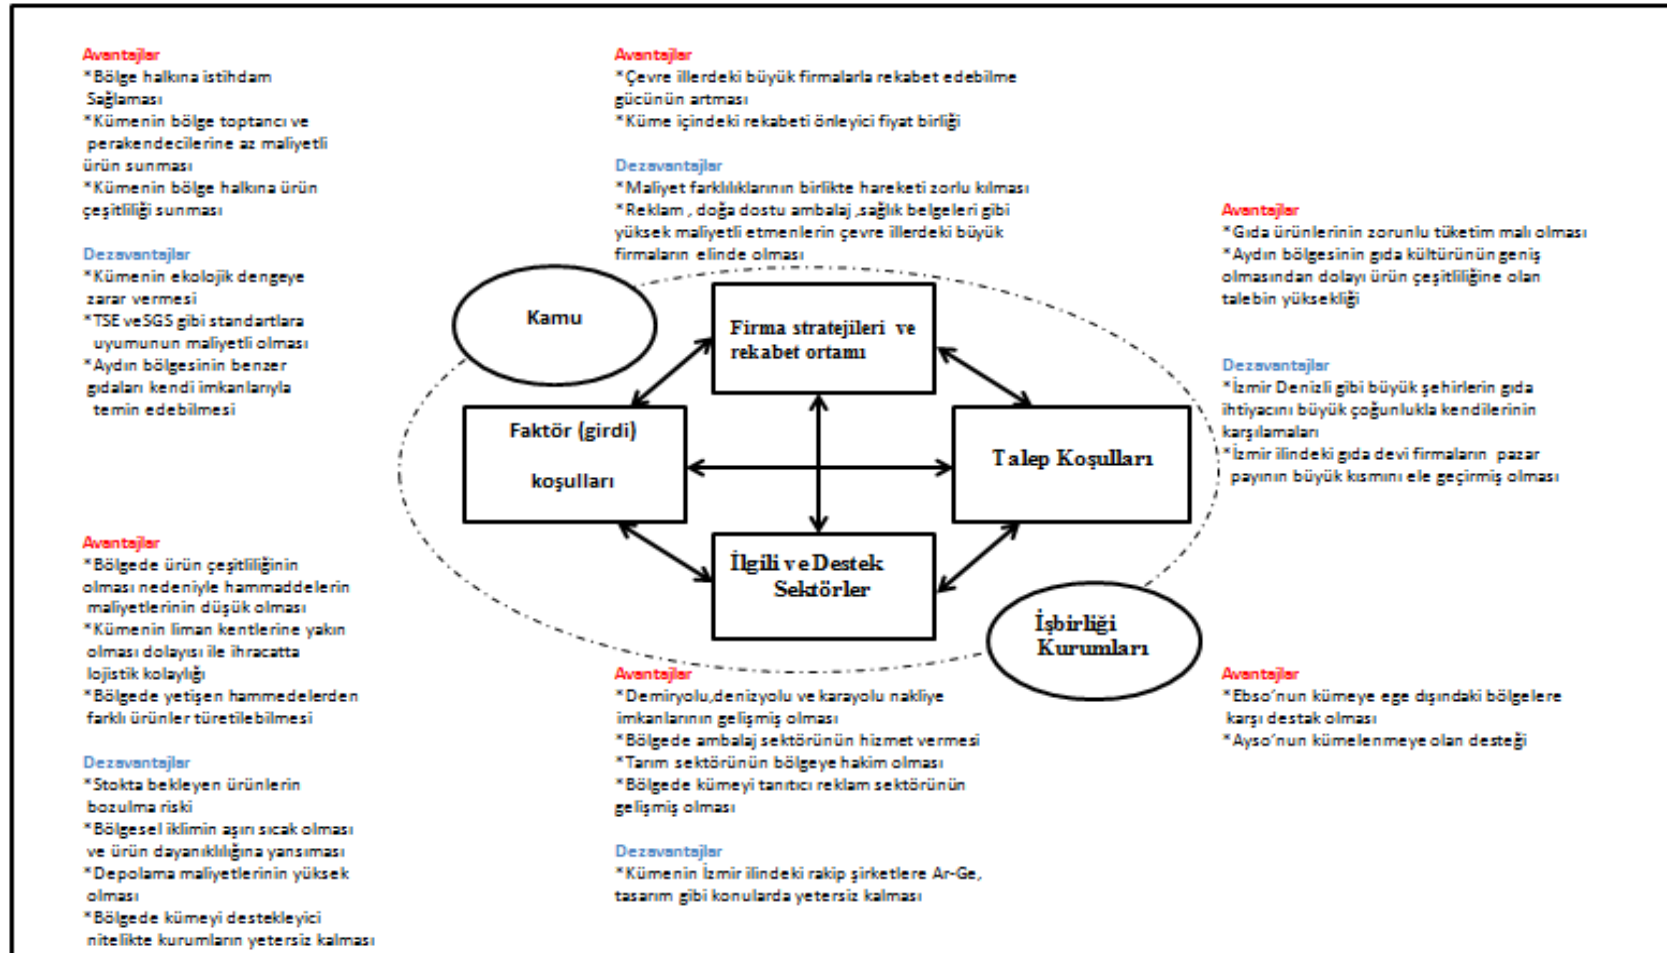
Avantajlar
*Bölge halkına istihdam Sağlaması
*Kümenin bölge toptancı ve perakendecilerine az maliyetli ürün sunması
*Kümenin bölge halkına ürün çeşitliliği sunması

Dezavantajlar
*Kümenin ekolojik dengeye zarar vermesi
*TSE veSGS gibi standartlara uyumunun maliyetli olması
*Aydın bölgesinin benzer gıdaları kendi imkanlarıyla temin edebilmesi

Avantajlar
*Çevre illerdeki büyük firmalarla rekabet edebilme gücünün artması
*Küme içindeki rekabeti önleyici fiyat birliği

Dezavantajlar
*Maliyet farklılıklarının birlikte hareketi zorlu kılması
*Reklam , doğa dostu ambalaj ,sağlık belgeleri gibi yüksek maliyetli etmenlerin çevre illerdeki büyük firmaların elinde olması

Avantajlar
*Gıda ürünlerinin zorunlu tüketim malı olması
*Aydın bölgesinin gıda kültürünün geniş olmasından dolayı ürün çeşitliliğine olan talebin yüksekliği

Dezavantajlar
*İzmir Denizli gibi büyük şehirlerin gıda ihtiyacını büyük çoğunlukla kendilerinin karşılamaları
*İzmir ilindeki gıda devi firmaların pazar payının büyük kısmını ele geçirmiş olması

Kamu

Firma stratejileri ve rekabet ortamı

Faktör (girdi) koşulları

Talep Koşulları

İlgili ve Destek Sektörler

İşbirliği Kurumları

Avantajlar
*Bölgede ürün çeşitliliğinin olması nedeniyle hammaddelerin maliyetlerinin düşük olması
*Kümenin liman kentlerine yakın olması dolayısı ile ihracatta lojistik kolaylığı
*Bölgede yetişen hammedelerden farklı ürünler türetilebilmesi

Dezavantajlar
*Stokta bekleyen ürünlerin bozulma riski
*Bölgesel iklimin aşırı sıcak olması ve ürün dayanıklılığına yansıması
*Depolama maliyetlerinin yüksek olması
*Bölgede kümeyi destekleyici nitelikte kurumların yetersiz kalması

Avantajlar
*Demiryolu,denizyolu ve karayolu nakliye imkanlarının gelişmiş olması
*Bölgede ambalaj sektörünün hizmet vermesi
*Tarım sektörünün bölgeye hakim olması
*Bölgede kümeyi tanıtıcı reklam sektörünün gelişmiş olması

Dezavantajlar
*Kümenin İzmir ilindeki rakip şirketlere Ar-Ge, tasarım gibi konularda yetersiz kalması

Avantajlar
*Ebso'nun kümeye ege dışındaki bölgelere karşı destak olması
*Ayso'nun kümelenmeye olan desteği